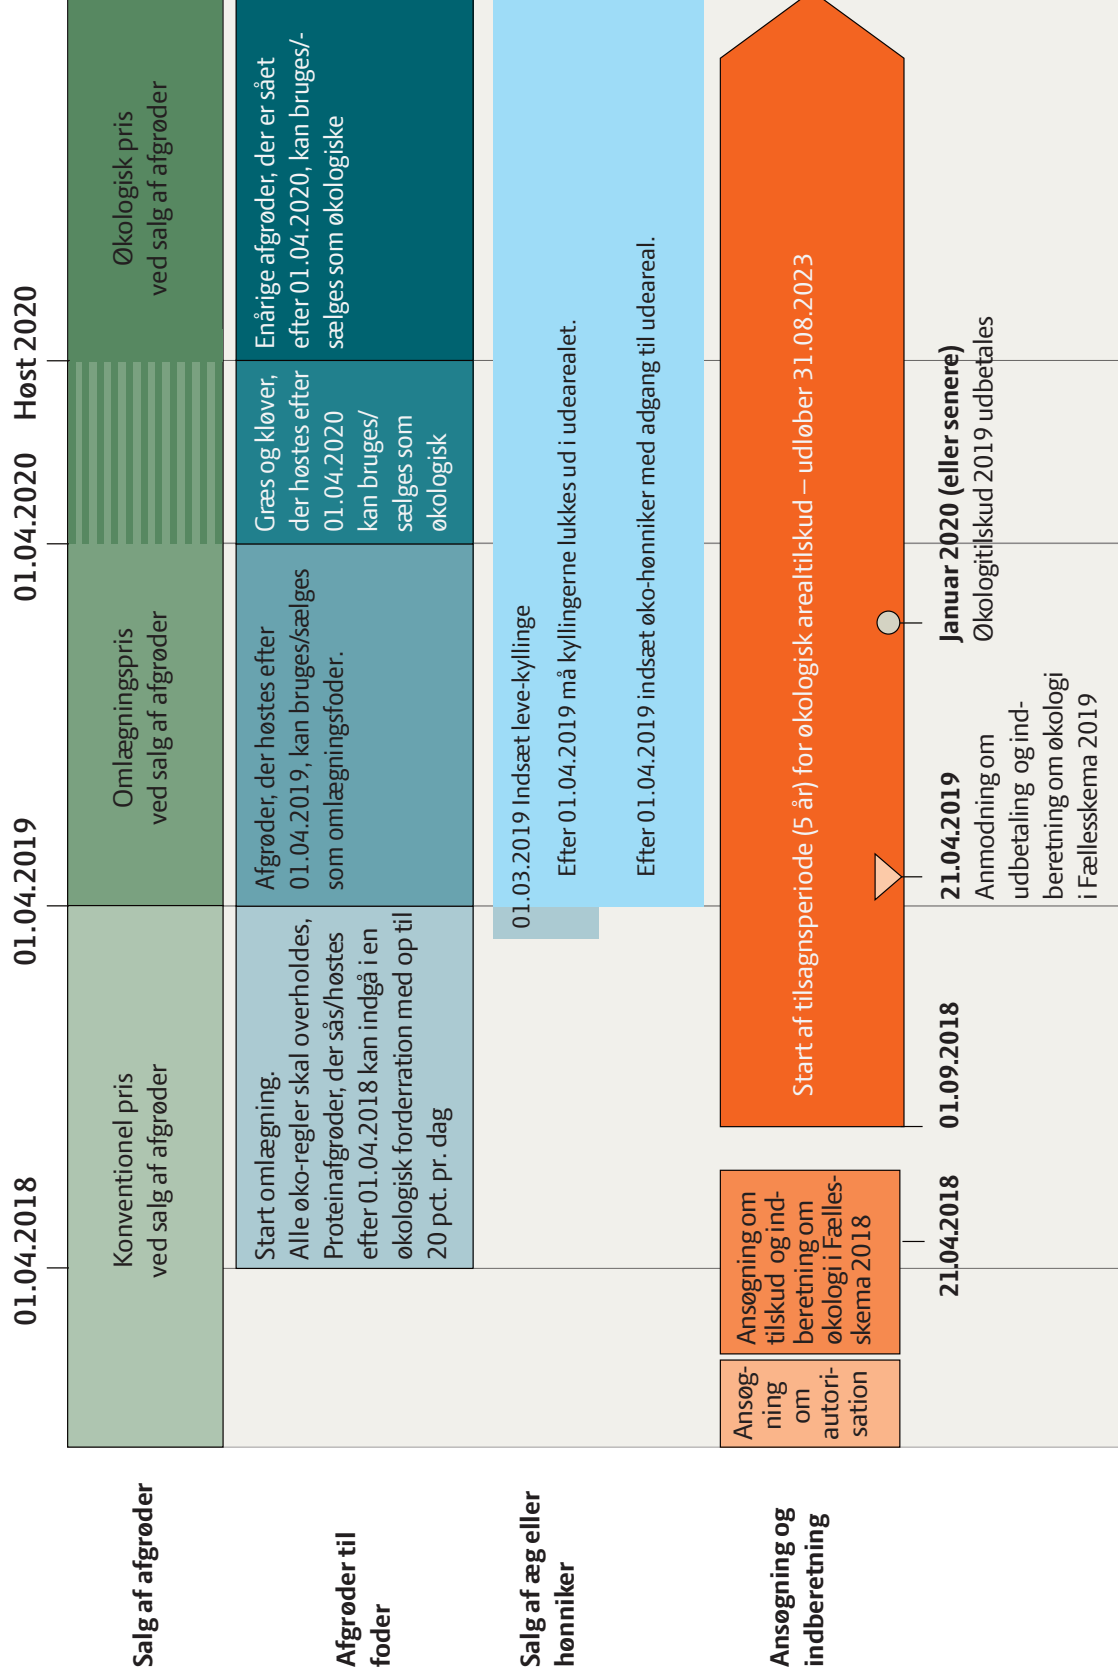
01.04.2018 01.04.2019 01.04.2020 Høst 2020

Salg af afgrøder

Konventionel pris ved salg af afgrøder

Omlægningspris ved salg af afgrøder

Økologisk pris ved salg af afgrøder

Afgrøder til foder

Start omlægning. Alle øko-regler skal overholdes. Proteinafgrøder, der sås/høstes efter 01.04.2018 kan indgå i en økologisk forderration med op til 20 pct. pr. dag

Afgrøder, der høstes efter 01.04.2019, kan bruges/sælges som omlægningsfoder.

Græs og kløver, der høstes efter 01.04.2020 kan bruges/sælges som økologisk

Enårige afgrøder, der er sået efter 01.04.2020, kan bruges/sælges som økologiske

Salg af æg eller hønniker

01.03.2019 Indsæt leve-kyllinge

Efter 01.04.2019 må kyllingerne lukkes ud i udearealet.

Efter 01.04.2019 indsæt øko-hønniker med adgang til udeareal.

Ansøgning og indberetning

Ansøgning om autorisation

Ansøgning om tilskud og indberetning om økologi i Fællesskema 2018

21.04.2018

Start af tilsagnsperiode (5 år) for økologisk arealtilskud – udløber 31.08.2023

01.09.2018

21.04.2019
Anmodning om udbetaling og indberetning om økologi i Fællesskema 2019

Januar 2020 (eller senere)
Økologitilskud 2019 udbetales